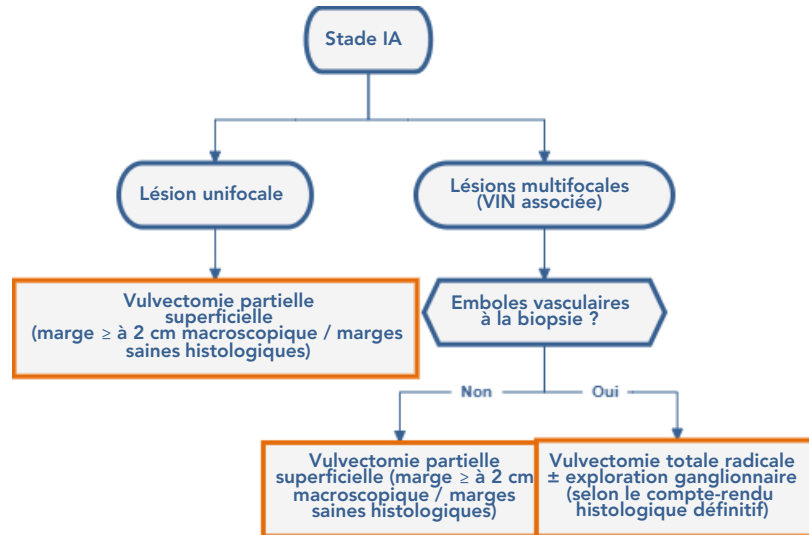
Stade IA

Lésion unifocale

Lésions multifocales (VIN associée)

Vulvectomie partielle superficielle (marge ≥ à 2 cm macroscopique / marges saines histologiques)

Emboles vasculaires à la biopsie ?

Non

Oui

Vulvectomie partielle superficielle (marge ≥ à 2 cm macroscopique / marges saines histologiques)

Vulvectomie totale radicale ± exploration ganglionnaire (selon le compte-rendu histologique définitif)